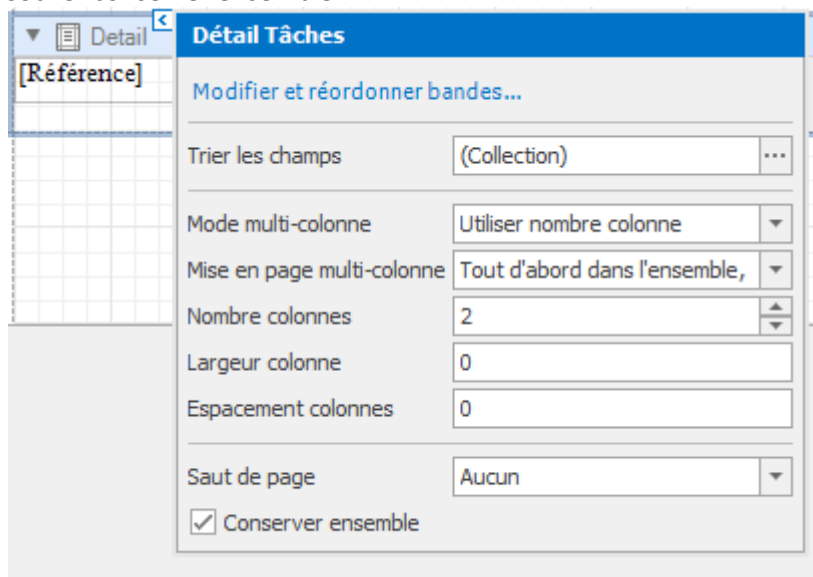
Detail
[Référence]

Détail Tâches

Modifier et réordonner bandes...

Trier les champs (Collection) ...

Mode multi-colonne Utiliser nombre colonne
Mise en page multi-colonne Tout d'abord dans l'ensemble,
Nombre colonnes 2
Largeur colonne 0
Espacement colonnes 0

Saut de page Aucun
Conserver ensemble